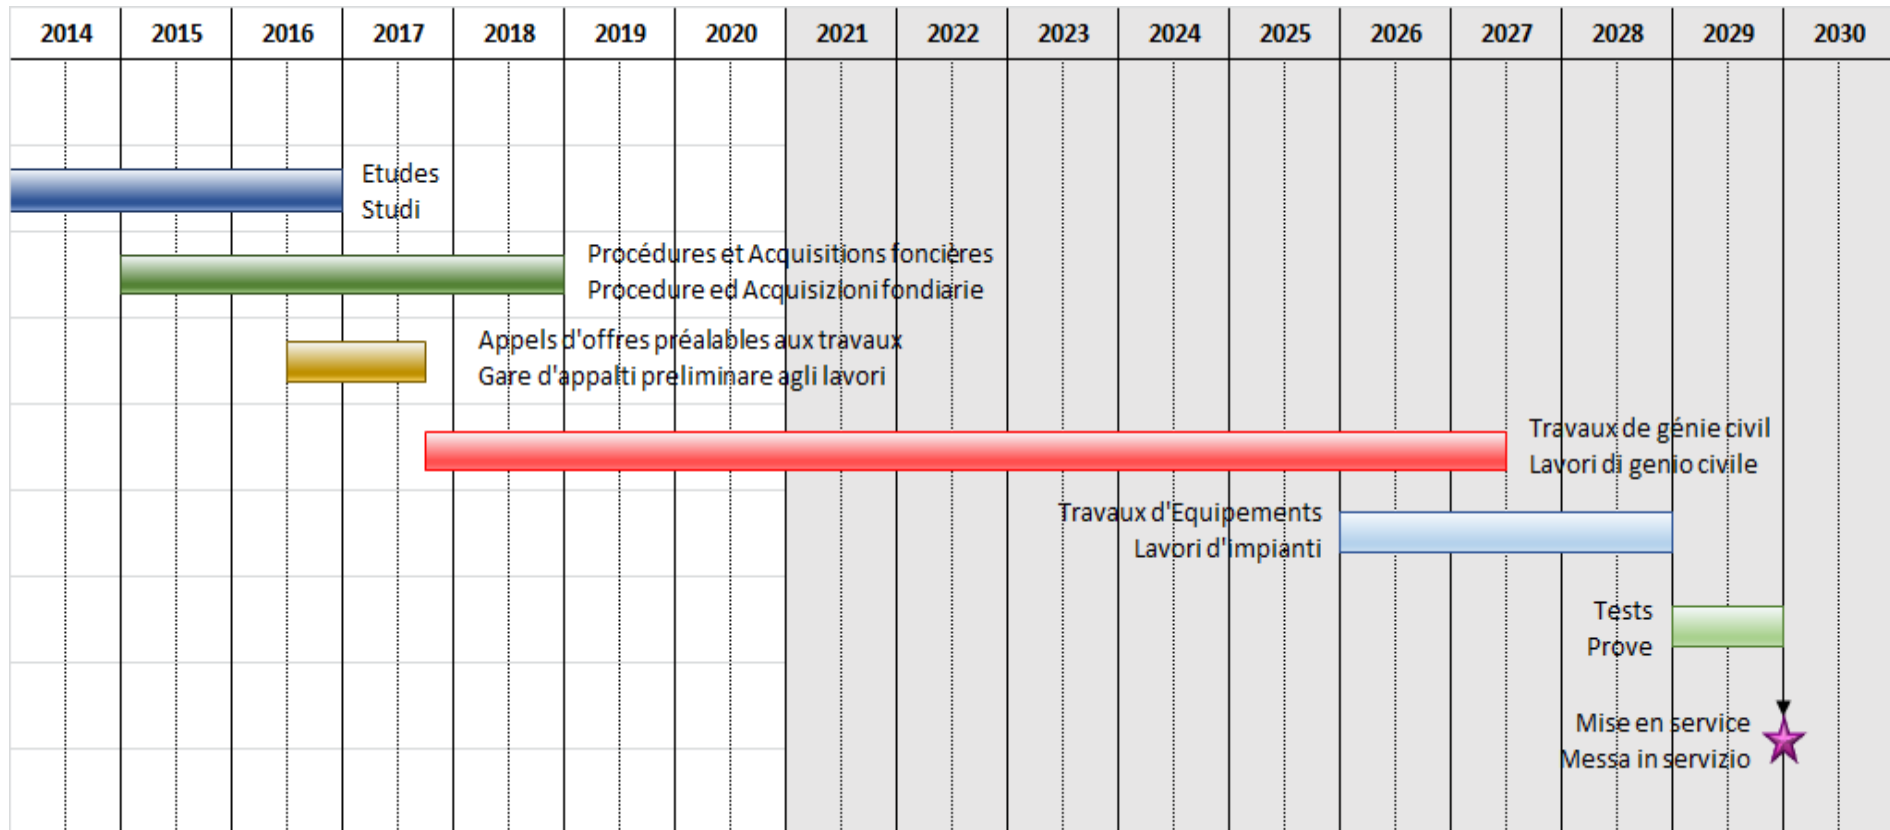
| 2014 | 2015 | 2016 | 2017 | 2018 | 2019 | 2020 | 2021 | 2022 | 2023 | 2024 | 2025 | 2026 | 2027 | 2028 | 2029 | 2030 |
|---|---|---|---|---|---|---|---|---|---|---|---|---|---|---|---|---|

Etudes
Studi

Procédures et Acquisitions foncières
Procedure ed Acquisizioni fondiarie

Appels d'offres préalables aux travaux
Gare d'appalti preliminare agli lavori

Travaux de génie civil
Lavori di genio civile

Travaux d'Equipements
Lavori d'impianti

Tests
Prove

Mise en service
Messa in servizio